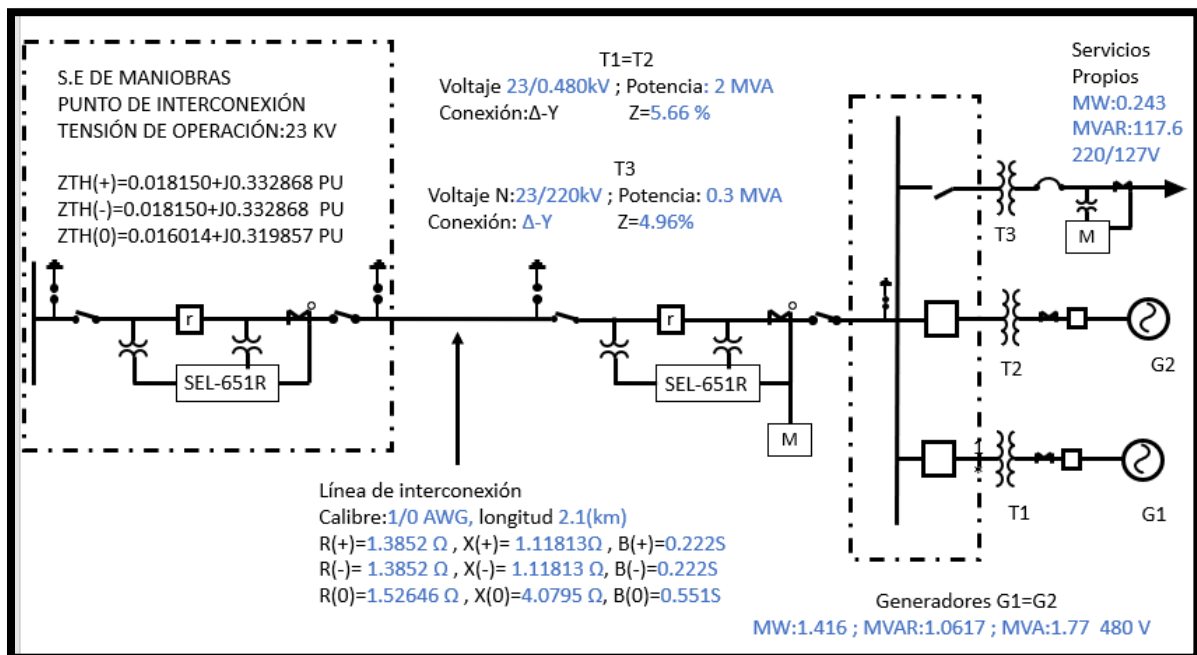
S.E DE MANIOBRAS
PUNTO DE INTERCONEXIÓN
TENSIÓN DE OPERACIÓN:23 KV

ZTH(+)=0.018150+J0.332868 PU
ZTH(-)=0.018150+J0.332868 PU
ZTH(0)=0.016014+J0.319857 PU

T1=T2
Voltaje 23/0.480kV ; Potencia: 2 MVA
Conexión:Δ-Y Z=5.66 %

T3
Voltaje N:23/220kV ; Potencia: 0.3 MVA
Conexión: Δ-Y Z=4.96%

Servicios Propios
MW:0.243
MVAR:117.6
220/127V

r
SEL-651R
r
SEL-651R
M
M
T3
T2
G2
T1
G1

Línea de interconexión
Calibre:1/0 AWG, longitud 2.1(km)
R(+)=1.3852 Ω , X(+)= 1.11813Ω, B(+)=0.222S
R(-)= 1.3852 Ω , X(-)= 1.11813 Ω, B(-)=0.222S
R(0)=1.52646 Ω , X(0)=4.0795 Ω, B(0)=0.551S

Generadores G1=G2
MW:1.416 ; MVAR:1.0617 ; MVA:1.77 480 V